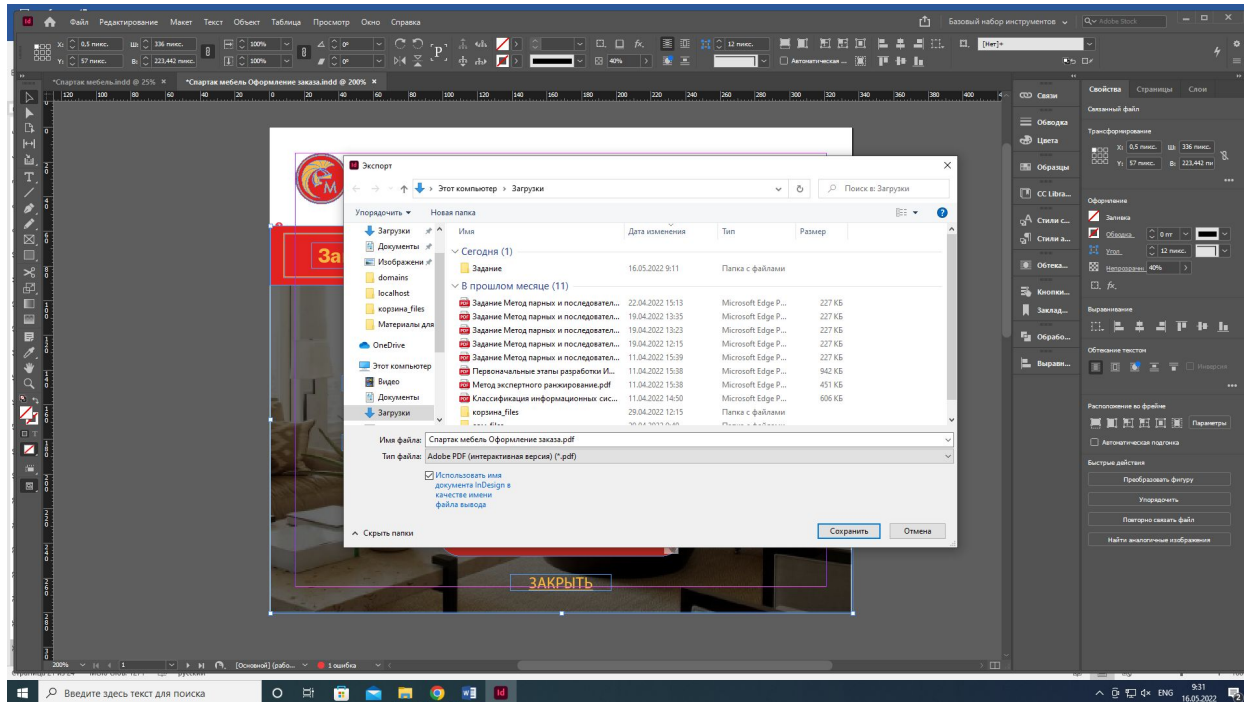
Файл Редактирование Макет Текст Объект Таблица Просмотр Окно Справка

Базовый набор инструментов

Adobe Stock

X: 0,5 пикс. Ш: 336 пикс. 100% 0° 12 пикс. [Нет]+
Y: 57 пикс. В: 223,442 пикс. 100% 0° 40% Автоматическая

*Спартак мебель.indd @ 25% × *Спартак мебель Оформление заказа.indd @ 200% ×

Экспорт

Этот компьютер > Загрузки

Поиск в: Загрузки

Упорядочить ▾ Новая папка

| Имя | Дата изменения | Тип | Размер |
|---|---|---|---|
| Сегодня (1) | | | |
| Задание | 16.05.2022 9:11 | Папка с файлами | |
| В прошлом месяце (11) | | | |
| Задание Метод парных и последовател... | 22.04.2022 15:13 | Microsoft Edge P... | 227 КБ |
| Задание Метод парных и последовател... | 19.04.2022 13:35 | Microsoft Edge P... | 227 КБ |
| Задание Метод парных и последовател... | 19.04.2022 13:23 | Microsoft Edge P... | 227 КБ |
| Задание Метод парных и последовател... | 19.04.2022 12:15 | Microsoft Edge P... | 227 КБ |
| Задание Метод парных и последовател... | 11.04.2022 15:39 | Microsoft Edge P... | 227 КБ |
| Первоначальные этапы разработки И... | 11.04.2022 15:38 | Microsoft Edge P... | 942 КБ |
| Метод экспертного ранжирование.pdf | 11.04.2022 15:38 | Microsoft Edge P... | 451 КБ |
| Классификация информационных сис... | 11.04.2022 14:50 | Microsoft Edge P... | 606 КБ |
| корзина_files | 29.04.2022 12:15 | Папка с файлами | |

Загрузки
Документы
Изображени
domains
localhost
корзина_files
Материалы для
OneDrive
Этот компьютер
Видео
Документы
Загрузки

Имя файла: Спартак мебель Оформление заказа.pdf
Тип файла: Adobe PDF (интерактивная версия) (*.pdf)

Использовать имя документа InDesign в качестве имени файла вывода

Скрыть папки

Сохранить Отмена

За

ЗАКРЫТЬ

Связи
Обводка
Цвета
Образцы
CC Libra...
Стили с...
Стили а...
Обтека...
Кнопки...
Заклад...
Обрабо...
Выравн...

Свойства Страницы Слои

Связанный файл

Трансформирование
X: 0,5 пикс. Ш: 336 пикс.
Y: 57 пикс. В: 223,442 пи

Оформление
Заливка
Обводка 0 пт
Угол 12 пикс.
Непрозрачн. 40%
fx.

Выравнивание

Обтекание текстом
Инверсия

Расположение во фрейме
Параметры
Автоматическая подгонка

Быстрые действия
Преобразовать фигуру
Упорядочить
Повторно связать файл
Найти аналогичные изображения

200% 1 [Основной] (рабо... 1 ошибка

Введите здесь текст для поиска

ENG 9:31 16.05.2022